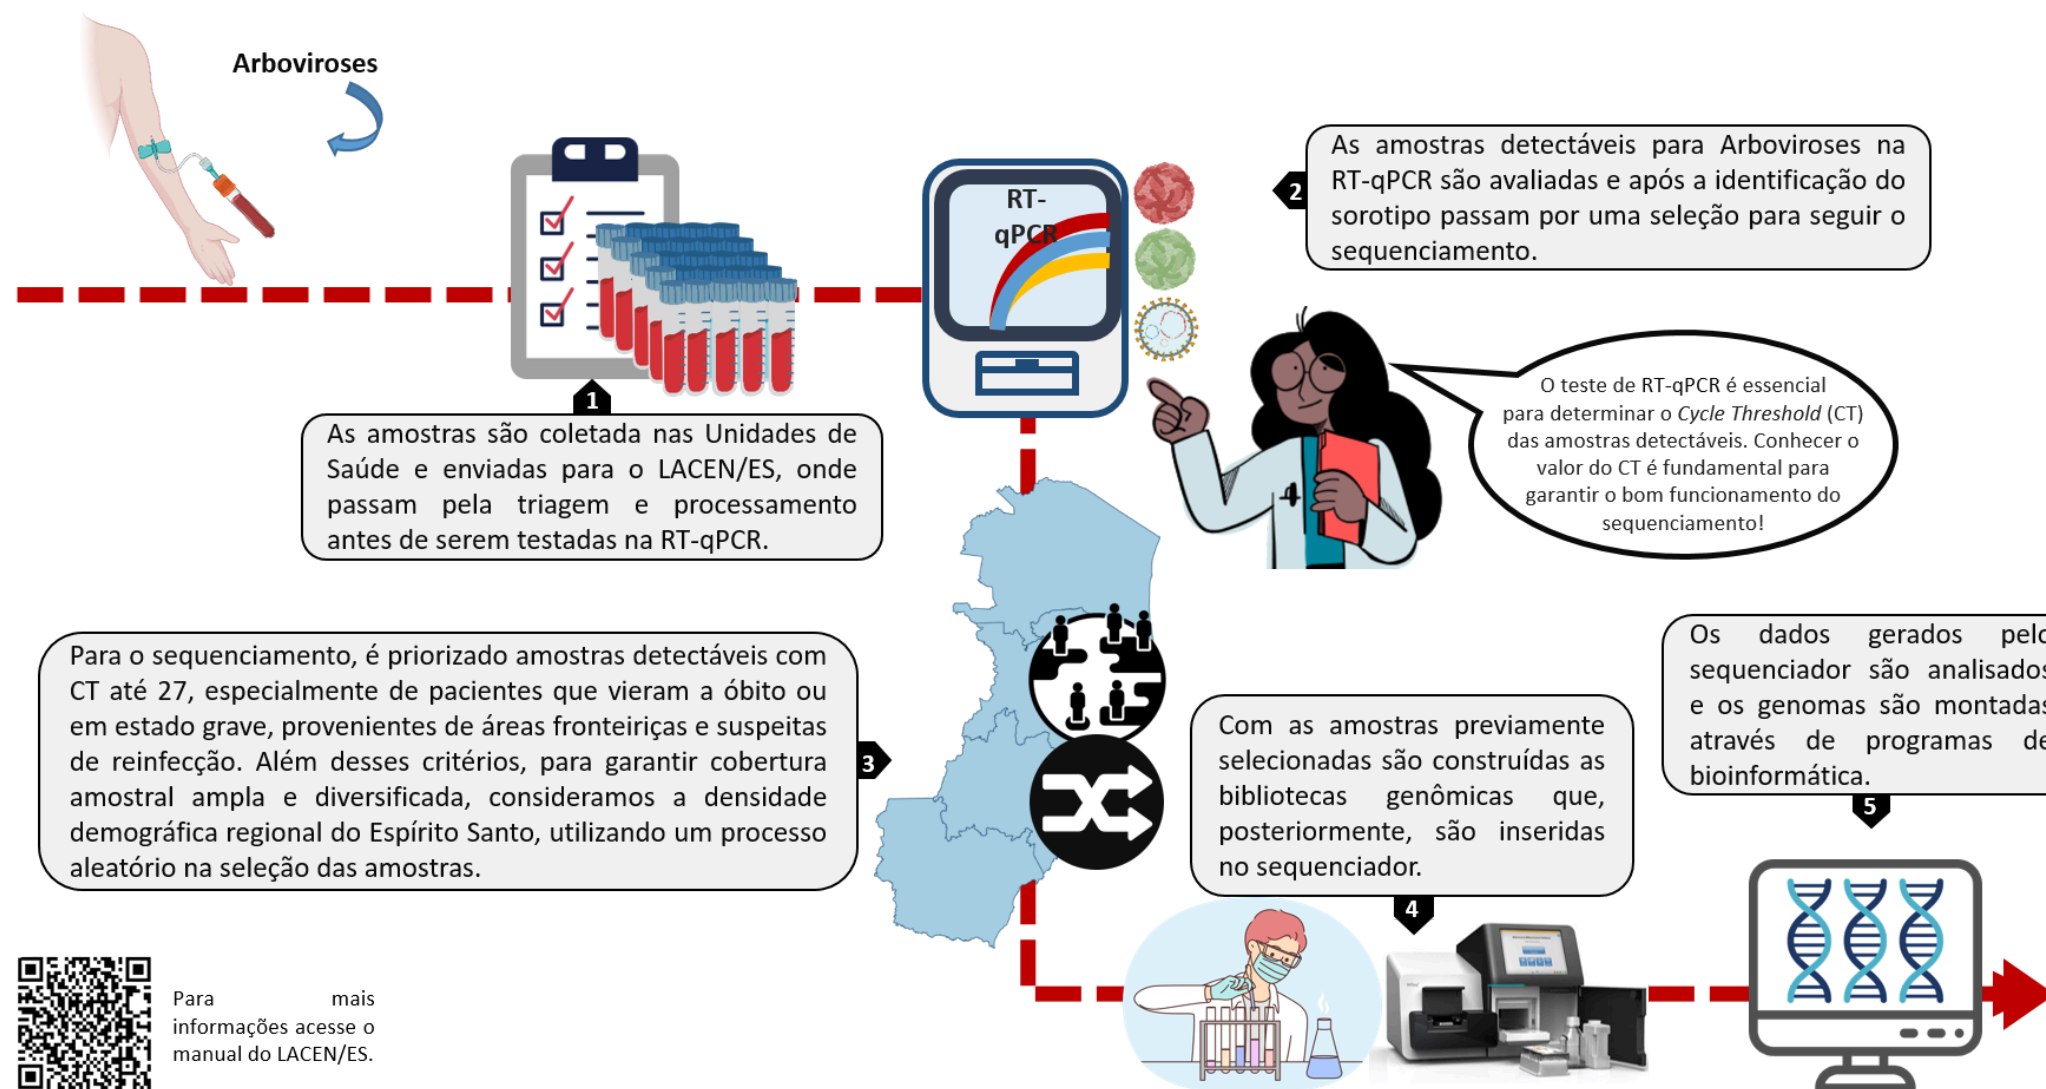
Arboviroses

RT-qPCR

2

As amostras detectáveis para Arboviroses na RT-qPCR são avaliadas e após a identificação do sorotipo passam por uma seleção para seguir o sequenciamento.

1

As amostras são coletada nas Unidades de Saúde e enviadas para o LACEN/ES, onde passam pela triagem e processamento antes de serem testadas na RT-qPCR.

O teste de RT-qPCR é essencial para determinar o *Cycle Threshold* (CT) das amostras detectáveis. Conhecer o valor do CT é fundamental para garantir o bom funcionamento do sequenciamento!

Para o sequenciamento, é priorizado amostras detectáveis com CT até 27, especialmente de pacientes que vieram a óbito ou em estado grave, provenientes de áreas fronteiriças e suspeitas de reinfecção. Além desses critérios, para garantir cobertura amostral ampla e diversificada, consideramos a densidade demográfica regional do Espírito Santo, utilizando um processo aleatório na seleção das amostras.

3

Os dados gerados pel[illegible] sequenciador são analisados e os genomas são montada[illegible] através de programas d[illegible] bioinformática.

5

Com as amostras previamente selecionadas são construídas as bibliotecas genômicas que, posteriormente, são inseridas no sequenciador.

4

Para mais informações acesse o manual do LACEN/ES.